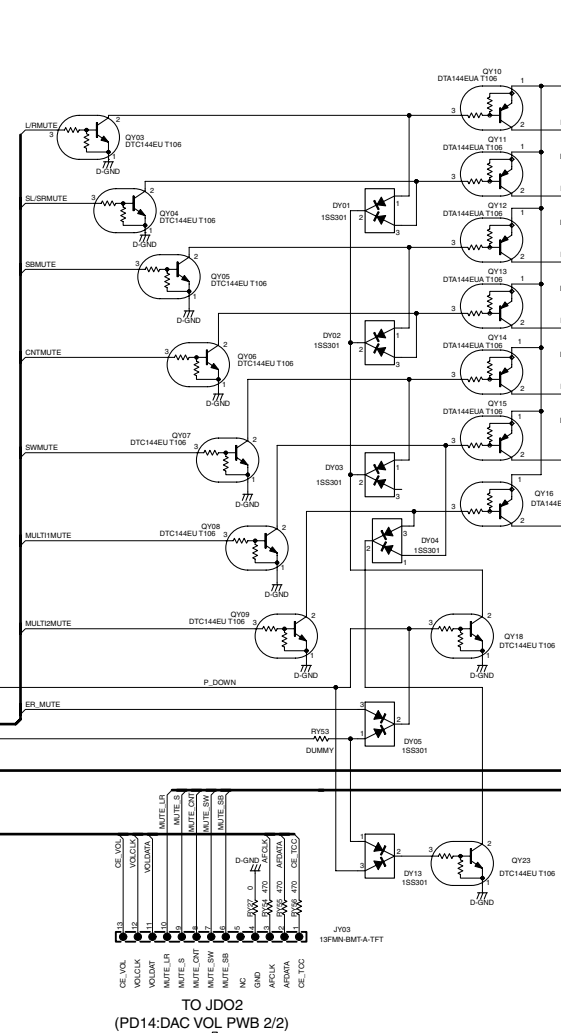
QY10
DTA144EUA T106

QY11
DTA144EUA T106

QY12
DTA144EUA T106

QY13
DTA144EUA T106

QY14
DTA144EUA T106

QY15
DTA144EUA T106

QY16
DTA144E

L/RMUTE
QY03
DTC144EU T106
D-GND

SL/SRMUTE
QY04
DTC144EU T106
D-GND

DY01
1SS301

SBMUTE
QY05
DTC144EU T106
D-GND

DY02
1SS301

CNTMUTE
QY06
DTC144EU T106
D-GND

SWMUTE
QY07
DTC144EU T106
D-GND

DY03
1SS301

MULTI1MUTE
QY08
DTC144EU T106
D-GND

DY04
1SS301

MULTI2MUTE
QY09
DTC144EU T106
D-GND

QY18
DTC144EU T106
D-GND

P_DOWN

ER_MUTE

RY53
DUMMY

DY05
1SS301

MUTE_LR MUTE_S MUTE_CNT MUTE_SW MUTE_SB

CE_VOL VOLCLK VOLDATA

D-GND AFCLK AFDATA CE_TCC

0 470 470 470
RY57 RY54 RY55 RY56

DY13
1SS301

QY23
DTC144EU T106
D-GND

13 12 11 10 9 8 7 6 5 4 3 2 1

JY03
13FMN-BMT-A-TFT

CE_VOL VOLCLK VOLDAT MUTE_LR MUTE_S MUTE_CNT MUTE_SW MUTE_SB NC GND AFCLK AFDATA CE_TCC

TO JDO2
(PD14:DAC VOL PWB 2/2)